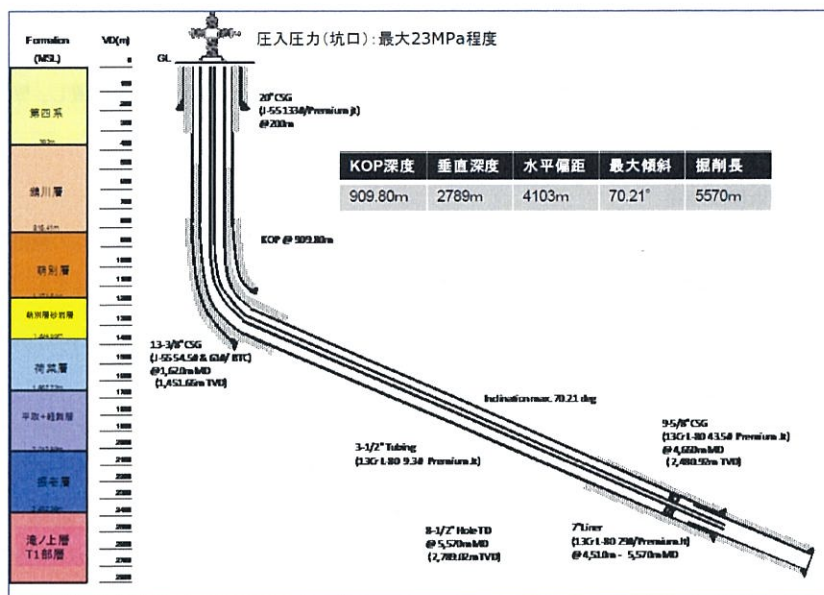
Formation (MSL)

VD(m)

圧入圧力(坑口):最大23MPa程度

GL

第四系

鵡川層

萌別層

萌別層砂岩層

荷菜層

平取+軽舞層

振老層

滝ノ上層 T1部層

20" CSG (J-55 133# Premium Jt) @200m

| KOP深度 | 垂直深度 | 水平偏距 | 最大傾斜 | 掘削長 |
|---|---|---|---|---|
| 909.80m | 2789m | 4103m | 70.21° | 5570m |

KOP @ 909.80m

13-3/8" CSG (J-55 54.5# & 61#/ BTC) @1,620m MD (1,451.66m TVD)

Inclination max. 70.21 deg

3-1/2" Tubing (13Cr L-80 9.3# Premium Jt)

9-5/8" CSG (13Cr L-80 43.5# Premium Jt) @4,650m MD (2,480.92m TVD)

8-1/2" Hole TD @ 5,570m MD (2,789.02m TVD)

7" Liner (13Cr L-80 29# Premium Jt) @4,510m - 5,570m MD